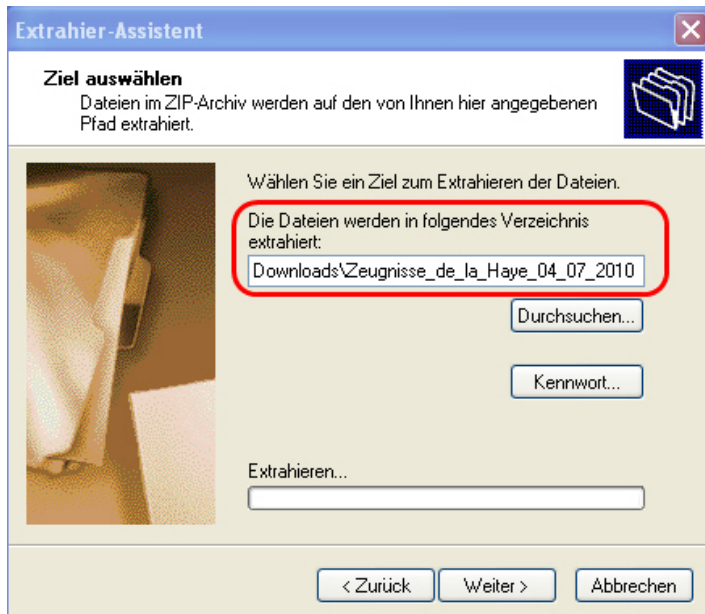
Extrahier-Assistent

Ziel auswählen
Dateien im ZIP-Archiv werden auf den von Ihnen hier angegebenen Pfad extrahiert.

Wählen Sie ein Ziel zum Extrahieren der Dateien.

Die Dateien werden in folgendes Verzeichnis extrahiert:

Downloads\Zeugnisse_de_la_Haye_04_07_2010

Durchsuchen...

Kennwort...

Extrahieren...

< Zurück

Weiter >

Abbrechen